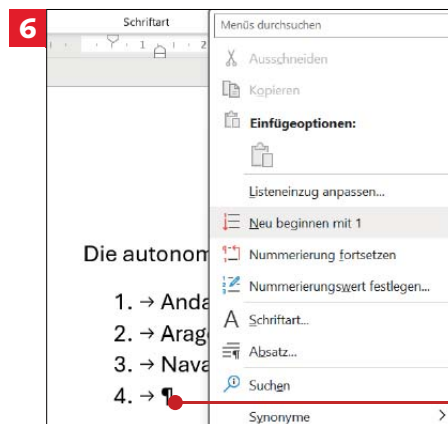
6

Schriftart

1 2

Die autonom

1. → Anda
2. → Arag
3. → Nava
4. → ¶

Menüs durchsuchen

Ausschneiden

Kopieren

Einfügeoptionen:

Listeneinzug anpassen...

Neu beginnen mit 1

Nummerierung fortsetzen

Nummerierungswert festlegen...

Schriftart...

Absatz...

Suchen

Synonyme